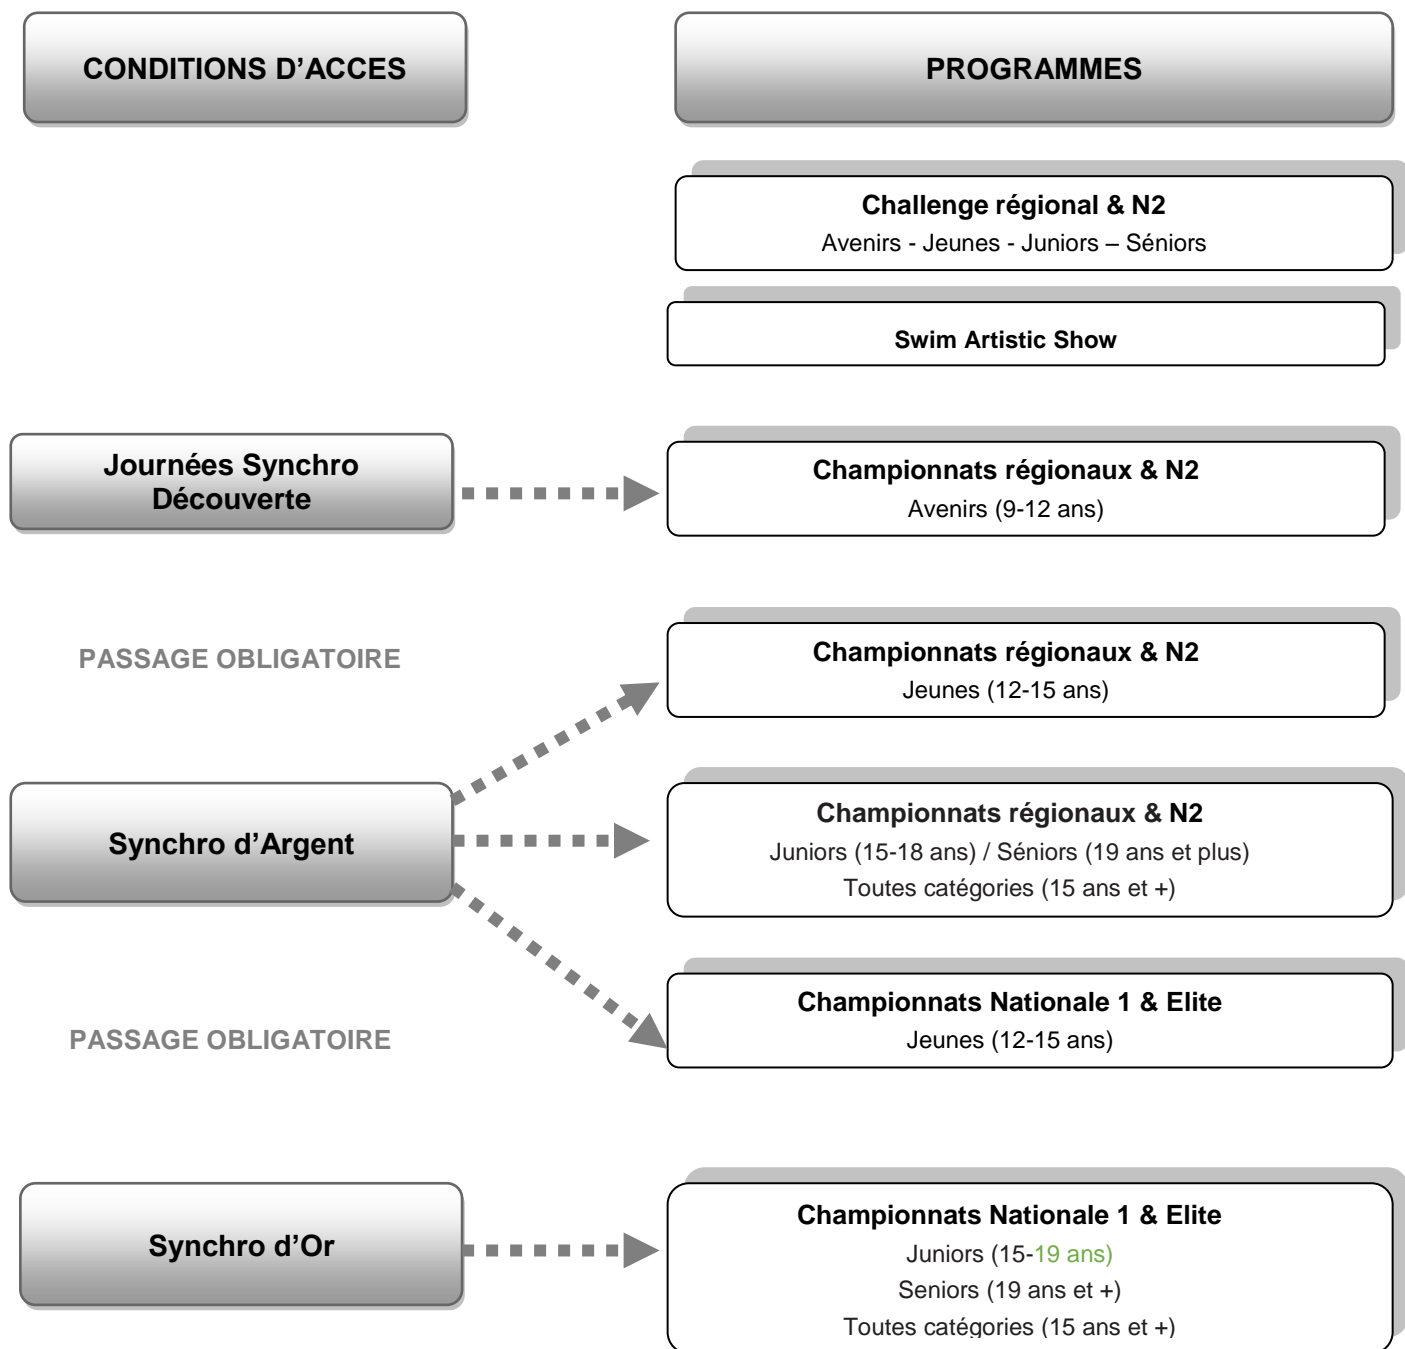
CONDITIONS D’ACCES

PROGRAMMES

Challenge régional & N2
Avenirs - Jeunes - Juniors – Séniors

Swim Artistic Show

Journées Synchro Découverte

Championnats régionaux & N2
Avenirs (9-12 ans)

PASSAGE OBLIGATOIRE

Championnats régionaux & N2
Jeunes (12-15 ans)

Synchro d’Argent

Championnats régionaux & N2
Juniors (15-18 ans) / Séniors (19 ans et plus)
Toutes catégories (15 ans et +)

Championnats Nationale 1 & Elite
Jeunes (12-15 ans)

PASSAGE OBLIGATOIRE

Synchro d’Or

Championnats Nationale 1 & Elite
Juniors (15-19 ans)
Seniors (19 ans et +)
Toutes catégories (15 ans et +)